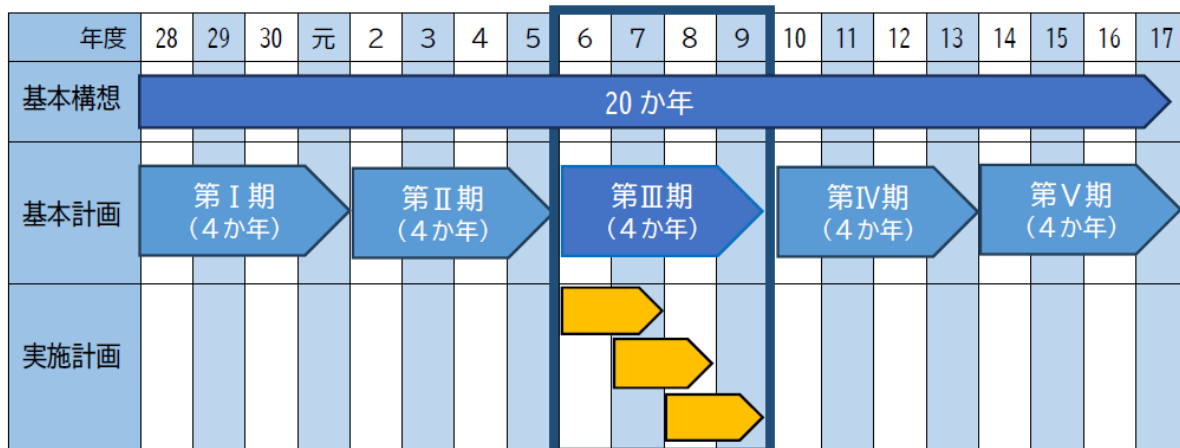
| 年度 | 28 | 29 | 30 | 元 | 2 | 3 | 4 | 5 | 6 | 7 | 8 | 9 | 10 | 11 | 12 | 13 | 14 | 15 | 16 | 17 |
|---|---|---|---|---|---|---|---|---|---|---|---|---|---|---|---|---|---|---|---|---|
| 基本構想 | 20か年 | | | | | | | | | | | | | | | | | | | |
| 基本計画 | 第Ⅰ期（4か年） | | | | 第Ⅱ期（4か年） | | | | 第Ⅲ期（4か年） | | | | 第Ⅳ期（4か年） | | | | 第Ⅴ期（4か年） | | | |
| 実施計画 | | | | | | | | | | | | | | | | | | | | |